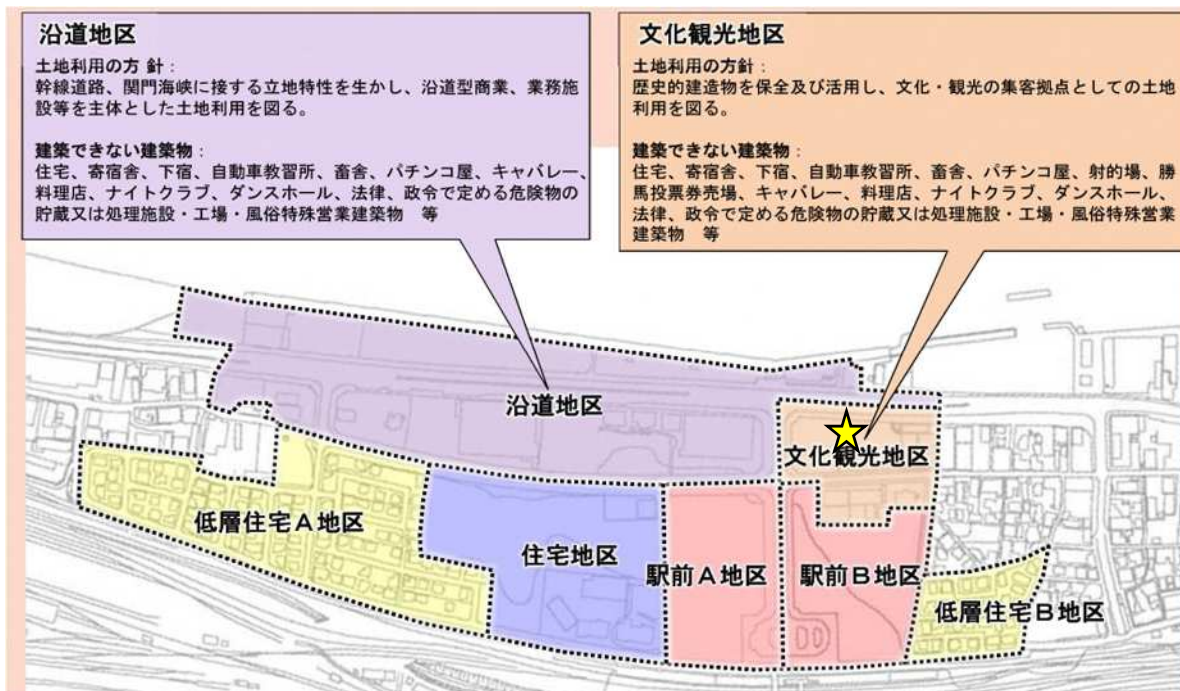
沿道地区

土地利用の方 針：
幹線道路、関門海峡に接する立地特性を生かし、沿道型商業、業務施設等を主体とした土地利用を図る。

建築できない建築物：
住宅、寄宿舎、下宿、自動車教習所、畜舎、パチンコ屋、キャバレー、料理店、ナイトクラブ、ダンスホール、法律、政令で定める危険物の貯蔵又は処理施設・工場・風俗特殊営業建築物　等

文化観光地区

土地利用の方針：
歴史的建造物を保全及び活用し、文化・観光の集客拠点としての土地利用を図る。

建築できない建築物：
住宅、寄宿舎、下宿、自動車教習所、畜舎、パチンコ屋、射的場、勝馬投票券売場、キャバレー、料理店、ナイトクラブ、ダンスホール、法律、政令で定める危険物の貯蔵又は処理施設・工場・風俗特殊営業建築物　等

沿道地区

文化観光地区

低層住宅A地区

住宅地区

駅前A地区

駅前B地区

低層住宅B地区